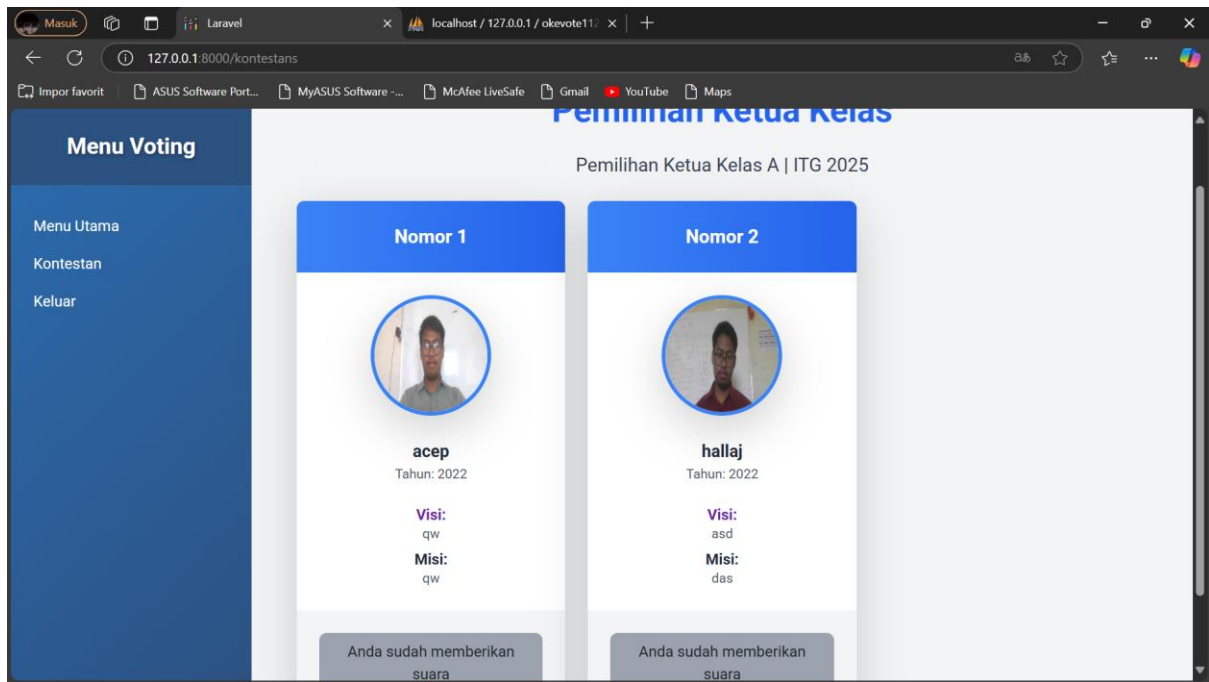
Masuk | Laravel | localhost / 127.0.0.1 / okevote11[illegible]

127.0.0.1:8000/kontestans

Impor favorit | ASUS Software Port... | MyASUS Software -... | McAfee LiveSafe | Gmail | YouTube | Maps

Menu Voting

Menu Utama
Kontestan
Keluar

Pemilihan Ketua Kelas

Pemilihan Ketua Kelas A | ITG 2025

Nomor 1

acep
Tahun: 2022

Visi:
qw
Misi:
qw

Anda sudah memberikan suara

Nomor 2

hallaj
Tahun: 2022

Visi:
asd
Misi:
das

Anda sudah memberikan suara